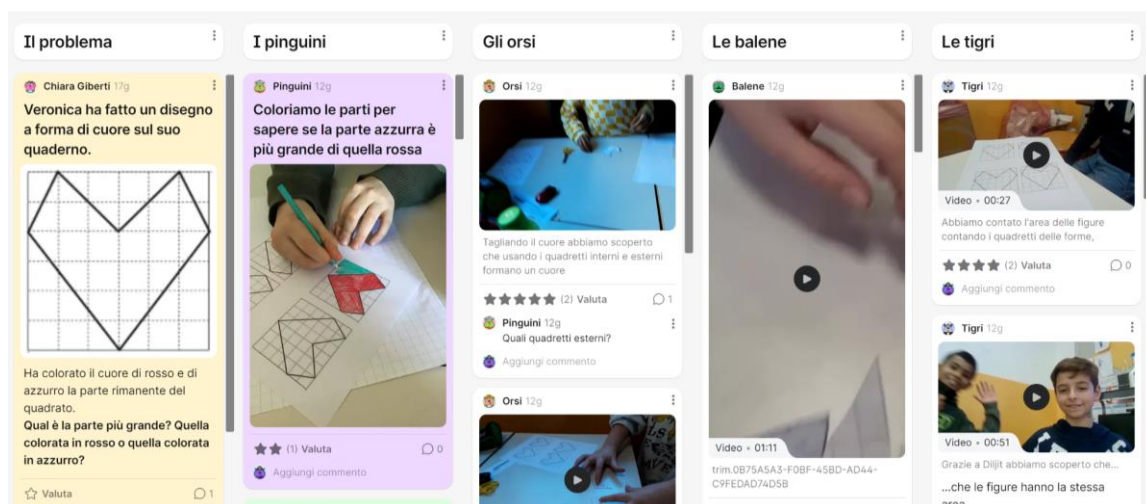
Il problema

Chiara Giberti 17g

Veronica ha fatto un disegno a forma di cuore sul suo quaderno.

Ha colorato il cuore di rosso e di azzurro la parte rimanente del quadrato.
Qual è la parte più grande? Quella colorata in rosso o quella colorata in azzurro?

Valuta 1

I pinguini

Pinguini 12g

Coloriamo le parti per sapere se la parte azzurra è più grande di quella rossa

(1) Valuta 0

Aggiungi commento

Gli orsi

Orsi 12g

Tagliando il cuore abbiamo scoperto che usando i quadretti interni e esterni formano un cuore

(2) Valuta 1

Pinguini 12g
Quali quadretti esterni?

Aggiungi commento

Orsi 12g

Le balene

Balene 12g

Video • 01:11

trim.0B75A5A3-F0BF-45BD-AD44-C9FEDAD74D5B

Le tigri

Tigri 12g

Video • 00:27

Abbiamo contato l'area delle figure contando i quadretti delle forme,

(2) Valuta 0

Aggiungi commento

Tigri 12g

Video • 00:51

Grazie a Dijit abbiamo scoperto che...

...che le figure hanno la stessa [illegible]